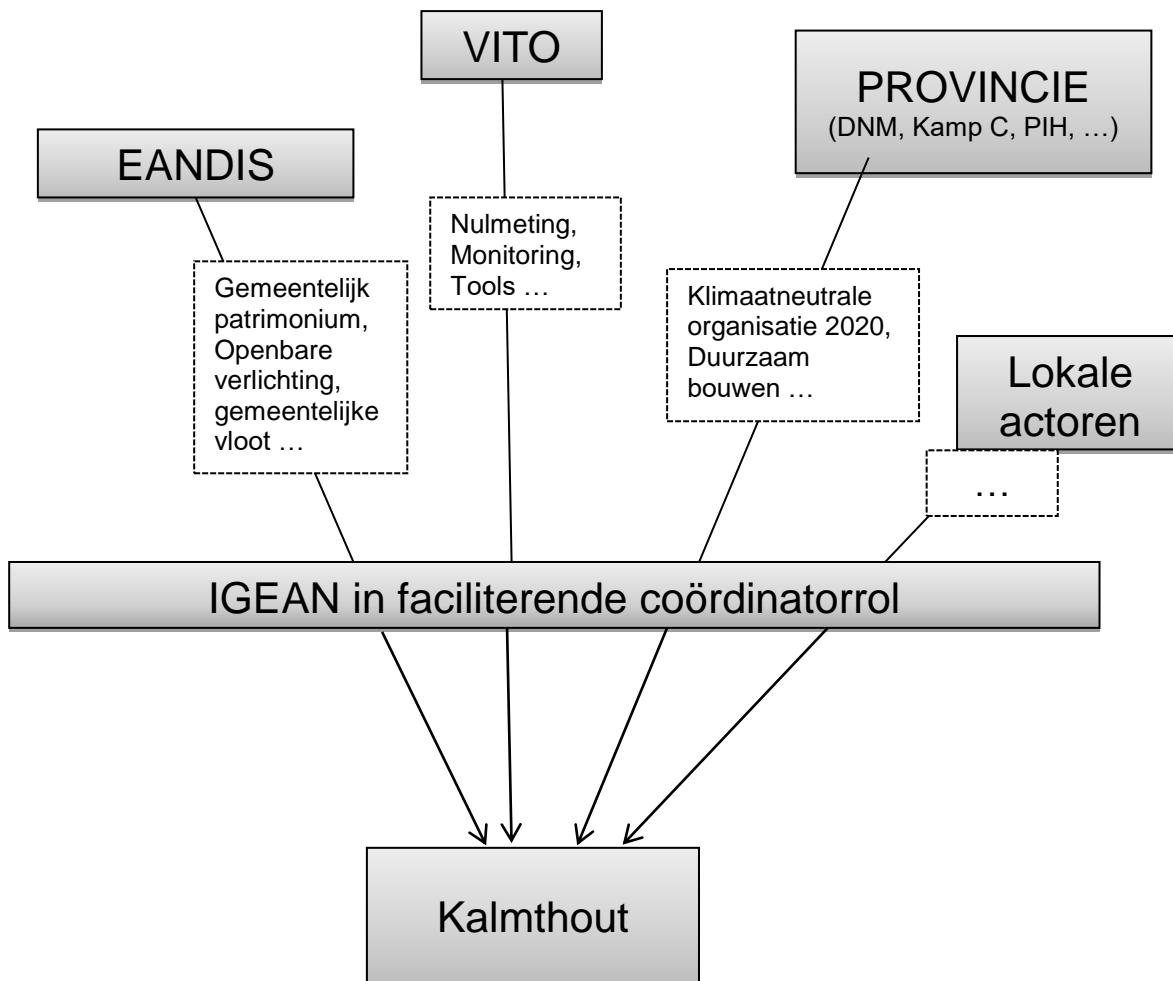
VITO

PROVINCIE
(DNM, Kamp C, PIH, …)

EANDIS

Nulmeting, Monitoring, Tools …

Gemeentelijk patrimonium, Openbare verlichting, gemeentelijke vloot …

Klimaatneutrale organisatie 2020, Duurzaam bouwen …

Lokale actoren

…

IGEAN in faciliterende coördinatorrol

Kalmthout